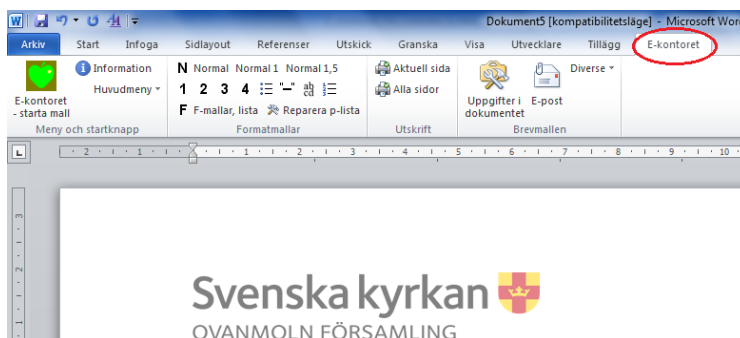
Dokument5 [kompatibilitetsläge] - Microsoft Wor

Arkiv Start Infoga Sidlayout Referenser Utskick Granska Visa Utvecklare Tillägg E-kontoret

E-kontoret - starta mall
Information
Huvudmeny
Meny och startknapp

N Normal Normal 1 Normal 1,5
1 2 3 4
F F-mallar, lista Reparera p-lista
Formatmallar

Aktuell sida
Alla sidor
Utskrift

Uppgifter i dokumentet
E-post
Diverse
Brevmallen

Svenska kyrkan
OVANMOLN FÖRSAMLING